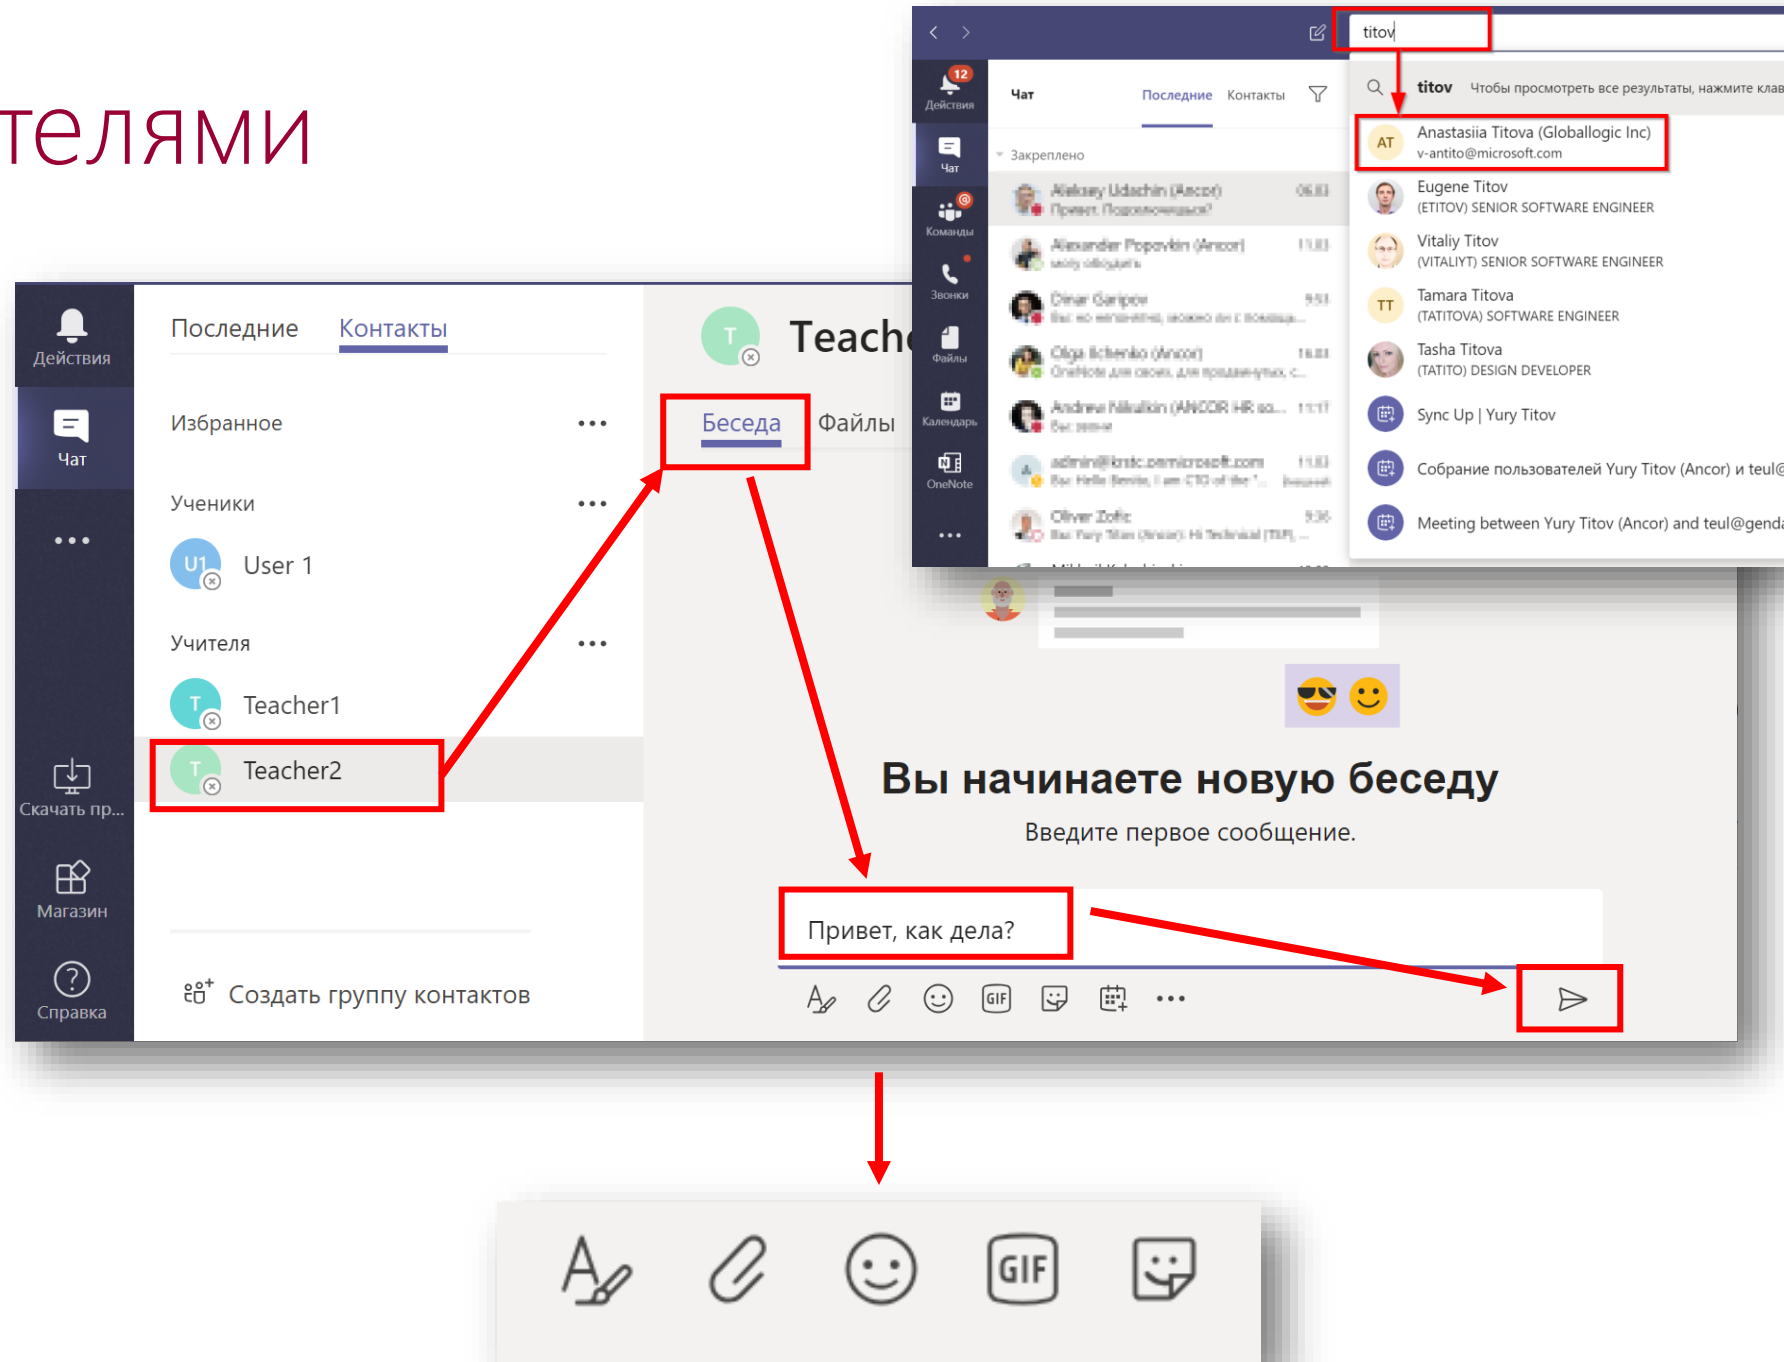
телями

Действия
Чат
...
Скачать пр...
Магазин
Справка

Последние Контакты

Избранное ...

Ученики ...
U1 User 1

Учителя ...
T Teacher1
T Teacher2

Создать группу контактов

T Teach

Беседа Файлы

Вы начинаете новую беседу
Введите первое сообщение.

Привет, как дела?

titov

12
Действия
Чат
Команды
Звонки
Файлы
Календарь
OneNote
...

Чат Последние Контакты

Закреплено

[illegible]

titov Чтобы просмотреть все результаты, нажмите клав

AT Anastasiia Titova (Globallogic Inc)
v-antito@microsoft.com

Eugene Titov
(ETITOV) SENIOR SOFTWARE ENGINEER

Vitaliy Titov
(VITALIYT) SENIOR SOFTWARE ENGINEER

TT Tamara Titova
(TATITOVA) SOFTWARE ENGINEER

Tasha Titova
(TATITO) DESIGN DEVELOPER

Sync Up | Yury Titov

Собрание пользователей Yury Titov (Ancor) и teul@

Meeting between Yury Titov (Ancor) and teul@genda